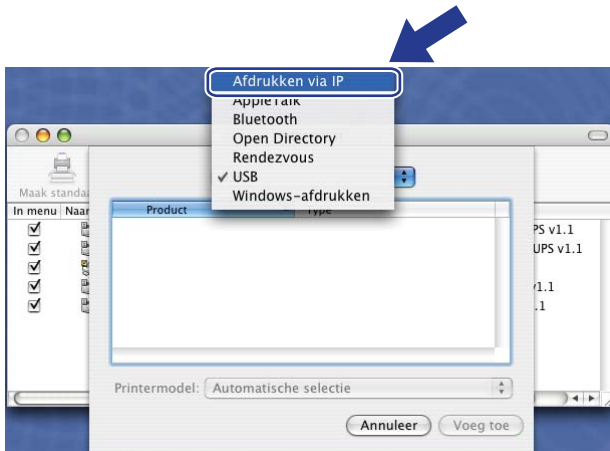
Afdrukken via IP
AppleTalk
Bluetooth
Open Directory
Rendezvous
✓ USB
Windows-afdrukken

Maak standa
In menu Naar
Product
Type
PS v1.1
UPS v1.1
v1.1
.1

Printermodel: Automatische selectie

Annuleer
Voeg toe